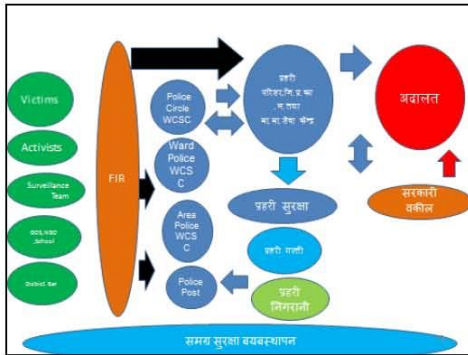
Victims

Activists

Surveillance Team

GOS,NGO ,School

District Bar

FIR

Police Circle WCSC

Ward Police WCS C

Area Police WCS C

Police Post

प्रहरी परिसर/जि.प्र.का ,म.तथा बा.बा.सेवा केन्द्र

अदालत

प्रहरी सुरक्षा

प्रहरी गस्ती

प्रहरी निगरानी

सरकारी वकील

समग्र सुरक्षा व्यवस्थापन